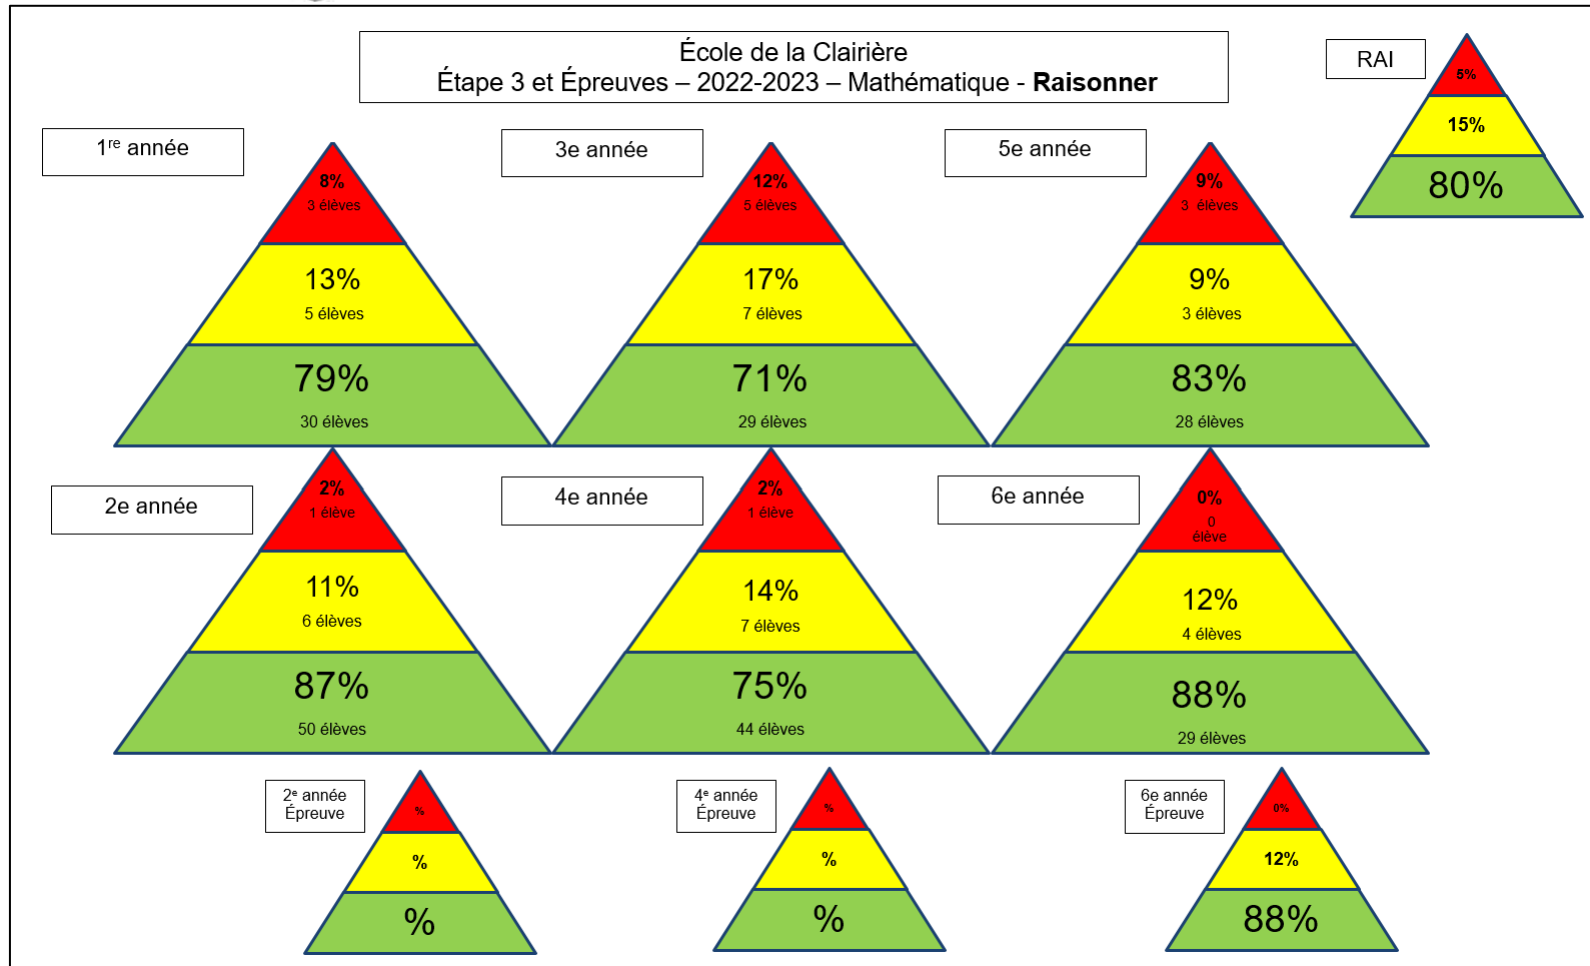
École de la Clairière
Étape 3 et Épreuves – 2022-2023 – Mathématique - **Raisonner**

RAI
5%
15%
80%

1re année
8%
3 élèves
13%
5 élèves
79%
30 élèves

3e année
12%
5 élèves
17%
7 élèves
71%
29 élèves

5e année
9%
3 élèves
9%
3 élèves
83%
28 élèves

2e année
2%
1 élève
11%
6 élèves
87%
50 élèves

4e année
2%
1 élève
14%
7 élèves
75%
44 élèves

6e année
0%
0
élève
12%
4 élèves
88%
29 élèves

2e année
Épreuve
%
%
%

4e année
Épreuve
%
%
%

6e année
Épreuve
0%
12%
88%